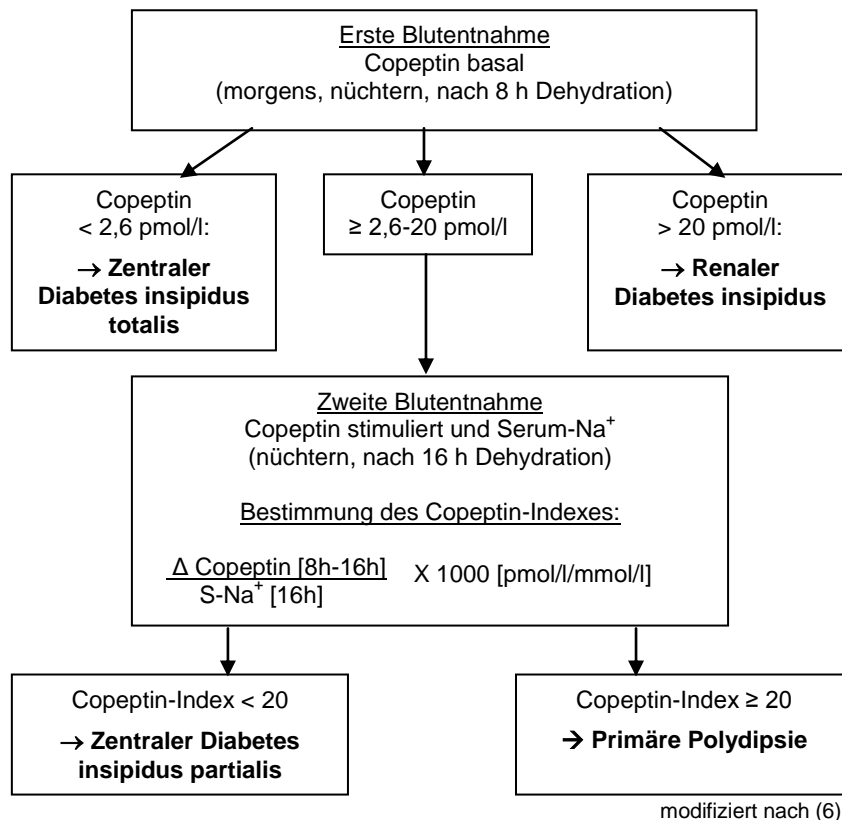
Erste Blutentnahme
Copeptin basal
(morgens, nüchtern, nach 8 h Dehydration)

Copeptin
< 2,6 pmol/l:
→ **Zentraler Diabetes insipidus totalis**

Copeptin
≥ 2,6-20 pmol/l

Copeptin
> 20 pmol/l:
→ **Renaler Diabetes insipidus**

Zweite Blutentnahme
Copeptin stimuliert und Serum-$Na^+$
(nüchtern, nach 16 h Dehydration)

Bestimmung des Copeptin-Indexes:

$\frac{\Delta \text{ Copeptin [8h-16h]}}{\text{S-Na}^+ \text{ [16h]}}$ X 1000 [pmol/l/mmol/l]

Copeptin-Index < 20
→ **Zentraler Diabetes insipidus partialis**

Copeptin-Index ≥ 20
→ **Primäre Polydipsie**

modifiziert nach (6)